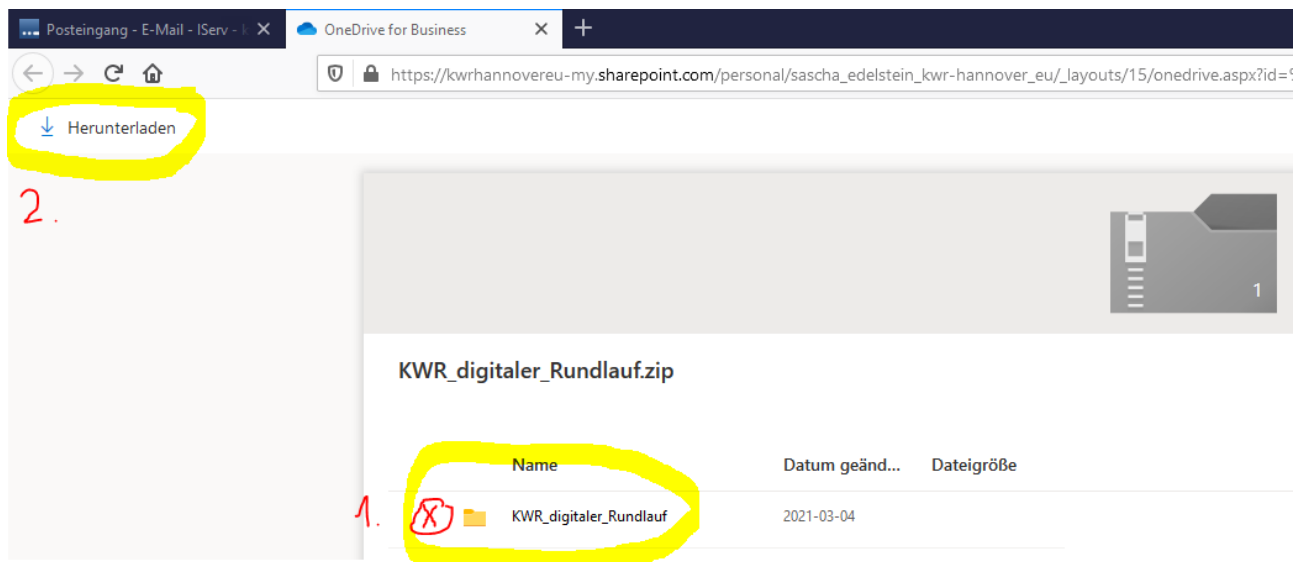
Posteingang - E-Mail - IServ - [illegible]
OneDrive for Business
https://kwrhannovereu-my.sharepoint.com/personal/sascha_edelstein_kwr-hannover_eu/_layouts/15/onedrive.aspx?id=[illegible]

Herunterladen

2.

1

KWR_digitaler_Rundlauf.zip

| | Name | Datum geänd... | Dateigröße |
|---|---|---|---|
| 1. X | KWR_digitaler_Rundlauf | 2021-03-04 | |